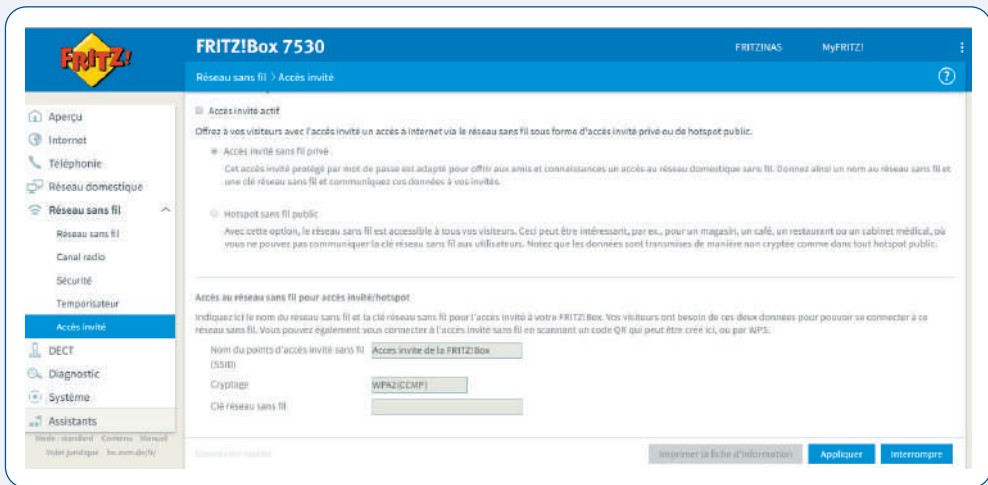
FRITZ!

FRITZ!Box 7530

FRITZ!NAS MyFRITZ!

Réseau sans fil > Accès invité

Aperçu
Internet
Téléphonie
Réseau domestique
Réseau sans fil
Réseau sans fil
Canal radio
Sécurité
Temporisateur
Accès invité
DECT
Diagnostic
Système
Assistants

Mode : standard Contenu Manuel
Volet juridique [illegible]

Accès invité actif

Offrez à vos visiteurs avec l'accès invité un accès à Internet via le réseau sans fil sous forme d'accès invité privé ou de hotspot public.

Accès invité sans fil privé

Cet accès invité protégé par mot de passe est adapté pour offrir aux amis et connaissances un accès au réseau domestique sans fil. Donnez ainsi un nom au réseau sans fil et une clé réseau sans fil et communiquez ces données à vos invités.

Hotspot sans fil public

Avec cette option, le réseau sans fil est accessible à tous vos visiteurs. Ceci peut être intéressant, par ex., pour un magasin, un café, un restaurant ou un cabinet médical, où vous ne pouvez pas communiquer la clé réseau sans fil aux utilisateurs. Notez que les données sont transmises de manière non cryptée comme dans tout hotspot public.

Accès au réseau sans fil pour accès invité/hotspot

Indiquez ici le nom du réseau sans fil et la clé réseau sans fil pour l'accès invité à votre FRITZ!Box. Vos visiteurs ont besoin de ces deux données pour pouvoir se connecter à ce réseau sans fil. Vous pouvez également vous connecter à l'accès invité sans fil en scannant un code QR qui peut être créé ici, ou par WPS.

Nom du points d'accès invité sans fil (SSID) | Accès invité de la FRITZ!Box

Cryptage | WPA2(CCMP)

Clé réseau sans fil

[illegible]

Imprimer la fiche d'information Appliquer Interrompre